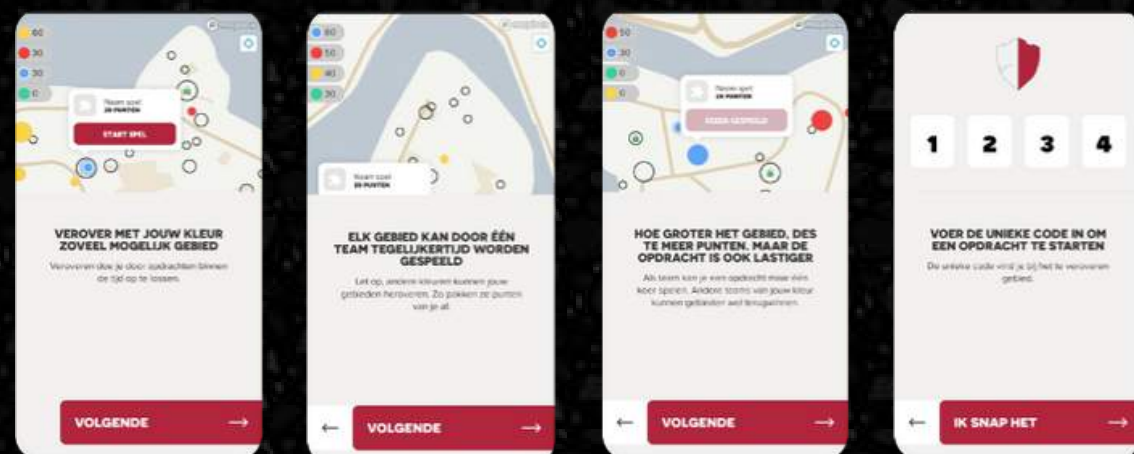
60
30
30
0

Naam spel
20 PUNTEN

START SPEL

VEROVER MET JOUW KLEUR ZOVEEL MOGELIJK GEBIED

Veroveren doe je door opdrachten binnen de tijd op te lossen.

VOLGENDE →

60
50
40
30

Naam spel
20 PUNTEN

ELK GEBIED KAN DOOR ÉÉN TEAM TEGELIJKERTIJD WORDEN GESPEELD

Let op, andere kleuren kunnen jouw gebieden heroveren. Zo pakken ze punten van je af.

← VOLGENDE →

50
30
0
0

Naam spel
20 PUNTEN

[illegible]

HOE GROTER HET GEBIED, DES TE MEER PUNTEN. MAAR DE OPDRACHT IS OOK LASTIGER

Als team kan je een opdracht meer dan één keer spelen. Andere teams van jouw kleur kunnen gebieden wel terugwinnen.

← VOLGENDE →

1 2 3 4

VOER DE UNIEKE CODE IN OM EEN OPDRACHT TE STARTEN

De unieke code vind je bij het te veroveren gebied.

← IK SNAP HET →